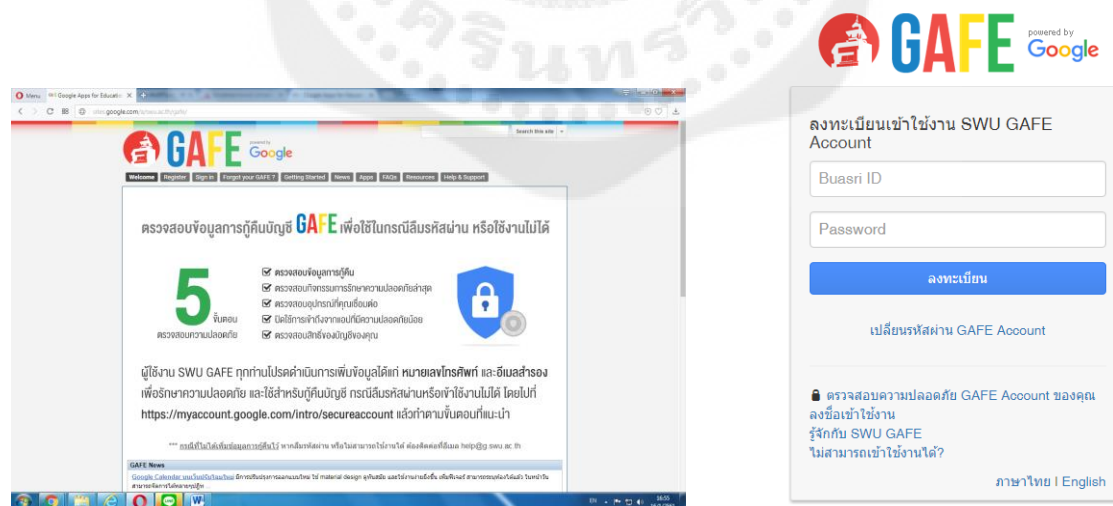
GAFE powered by Google

Menu | Google Apps for Educatio

Search this site

GAFE powered by Google

Welcome | Register | Sign in | Forgot your GAFE ? | Getting Started | News | Apps | FAQs | Resources | Help & Support

ตรวจสอบข้อมูลการกู้คืนบัญชี GAFE เพื่อใช้ในกรณีลืมรหัสผ่าน หรือใช้งานไม่ได้

5 ขั้นตอน ตรวจสอบความปลอดภัย

ตรวจสอบข้อมูลการกู้คืน
ตรวจสอบกิจกรรมการรักษาความปลอดภัยล่าสุด
ตรวจสอบอุปกรณ์ที่คุณเชื่อมต่อ
ปิดใช้การเข้าถึงจากแอปที่มีความปลอดภัยน้อย
ตรวจสอบสิทธิ์ของบัญชีของคุณ

ผู้ใช้งาน SWU GAFE ทุกท่านโปรดดำเนินการเพิ่มข้อมูลได้แก่ หมายเลขโทรศัพท์ และอีเมลสำรอง เพื่อรักษาความปลอดภัย และใช้สำหรับกู้คืนบัญชี กรณีลืมรหัสผ่านหรือเข้าใช้งานไม่ได้ โดยไปที่ https://myaccount.google.com/intro/secureaccount แล้วทำตามขั้นตอนที่แนะนำ

*** กรณีที่ไม่ได้เพิ่มข้อมูลการกู้คืนไว้ หากลืมรหัสผ่าน หรือไม่สามารถใช้งานได้ ต้องติดต่อที่อีเมล help@g.swu.ac.th

GAFE News

Google Calendar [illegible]

ลงทะเบียนเข้าใช้งาน SWU GAFE Account

Buasri ID

Password

ลงทะเบียน

เปลี่ยนรหัสผ่าน GAFE Account

ตรวจสอบความปลอดภัย GAFE Account ของคุณ
ลงชื่อเข้าใช้งาน
รู้จักกับ SWU GAFE
ไม่สามารถเข้าใช้งานได้?

ภาษาไทย | English